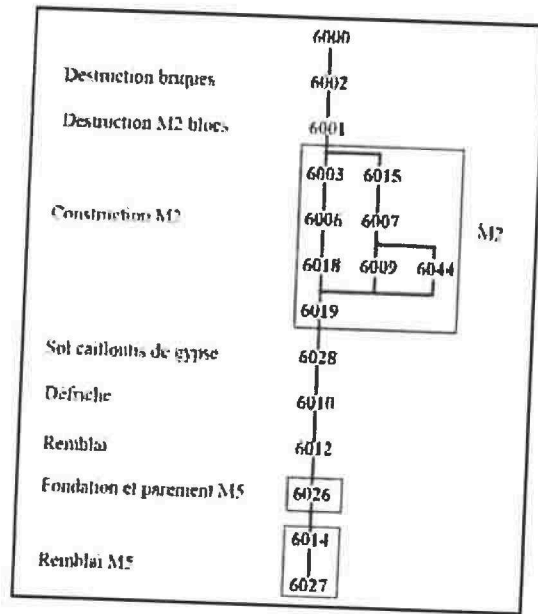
6000

Destruction briques
6002

Destruction M2 blocs
6001

Construction M2
6003 6015
6006 6007
6018 6009 6044
6019

M2

Sol cailloutis de gypse
6028

Défriche
6010

Remblai
6012

Fondation et parement M5
6026

Remblai M5
6014
6027